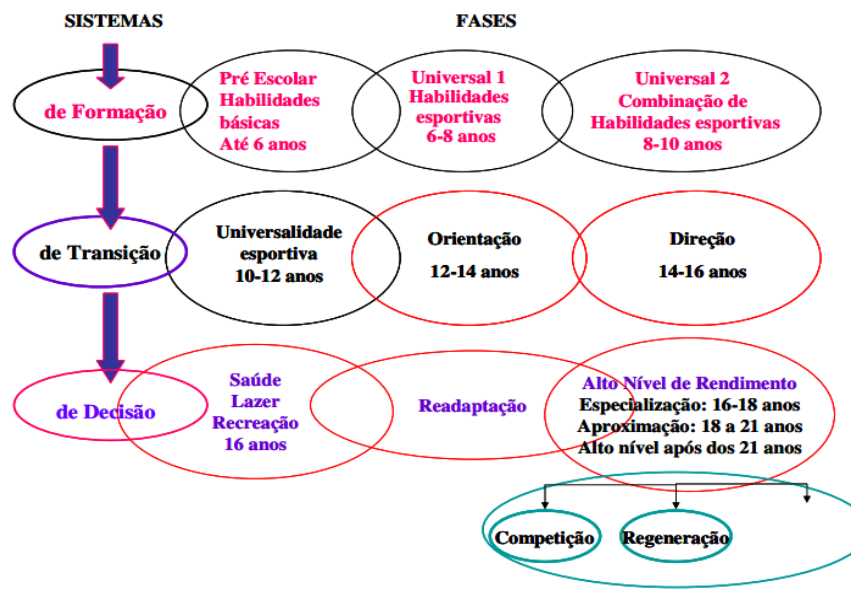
SISTEMAS

FASES

de Formação

Pré Escolar
Habilidades básicas
Até 6 anos

Universal 1
Habilidades esportivas
6-8 anos

Universal 2
Combinação de Habilidades esportivas
8-10 anos

de Transição

Universalidade esportiva
10-12 anos

Orientação
12-14 anos

Direção
14-16 anos

de Decisão

Saúde
Lazer
Recreação
16 anos

Readaptação

Alto Nível de Rendimento
Especialização: 16-18 anos
Aproximação: 18 a 21 anos
Alto nível após dos 21 anos

Competição

Regeneração